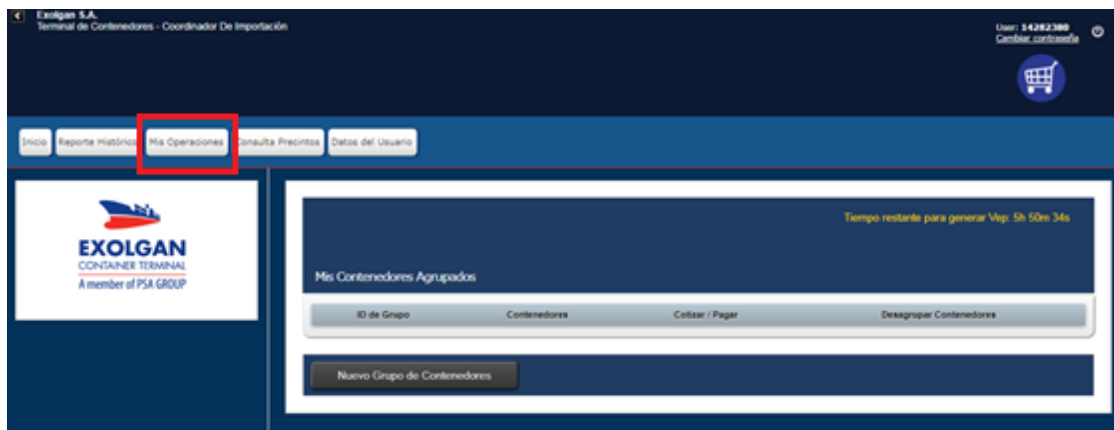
Exolgan S.A.
Terminal de Contenedores - Coordinador De Importación

User: 14282380
Cambiar contraseña

Inicio | Reporte Histórico | Mis Operaciones | Consulta Precintos | Datos del Usuario

EXOLGAN
CONTAINER TERMINAL
A member of PSA GROUP

Tiempo restante para generar Vep: 5h 50m 34s

Mis Contenedores Agrupados

| ID de Grupo | Contenedores | Cotizar / Pagar | Desagrupar Contenedores |
|---|---|---|---|

Nuevo Grupo de Contenedores